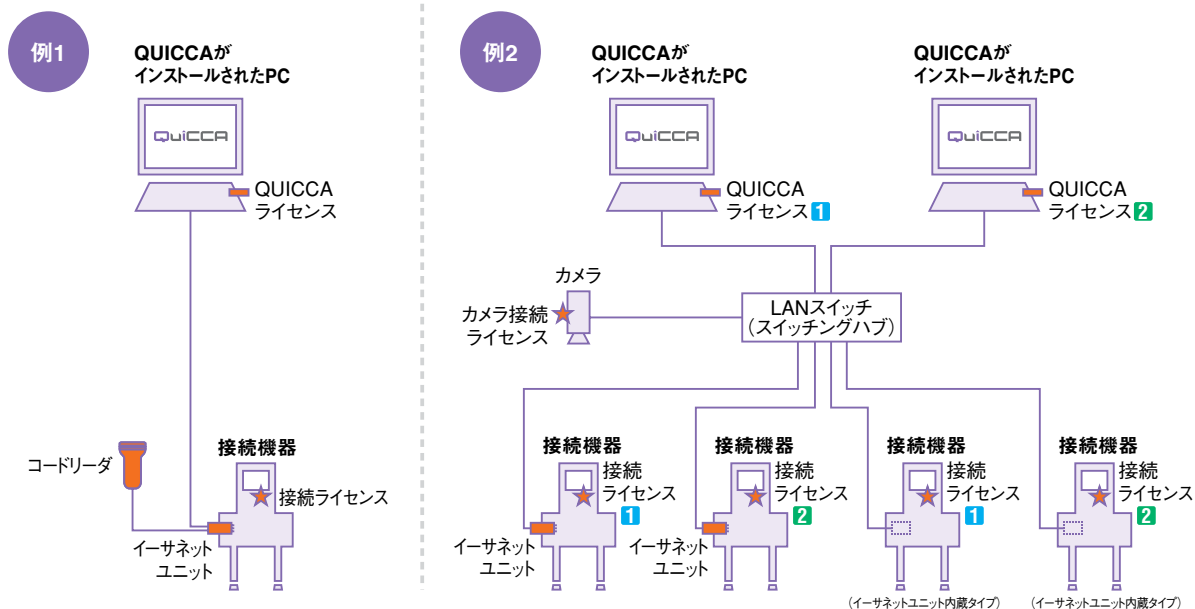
例1

QUICCAがインストールされたPC

QuiCCA

QUICCA ライセンス

コードリーダ

接続機器

接続ライセンス

イーサネットユニット

例2

QUICCAがインストールされたPC

QuiCCA

QUICCA ライセンス 1

QUICCAがインストールされたPC

QuiCCA

QUICCA ライセンス 2

カメラ

カメラ接続ライセンス

LANスイッチ（スイッチングハブ）

接続機器

接続ライセンス 1

イーサネットユニット

接続機器

接続ライセンス 2

イーサネットユニット

接続機器

接続ライセンス 1

（イーサネットユニット内蔵タイプ）

接続機器

接続ライセンス 2

（イーサネットユニット内蔵タイプ）